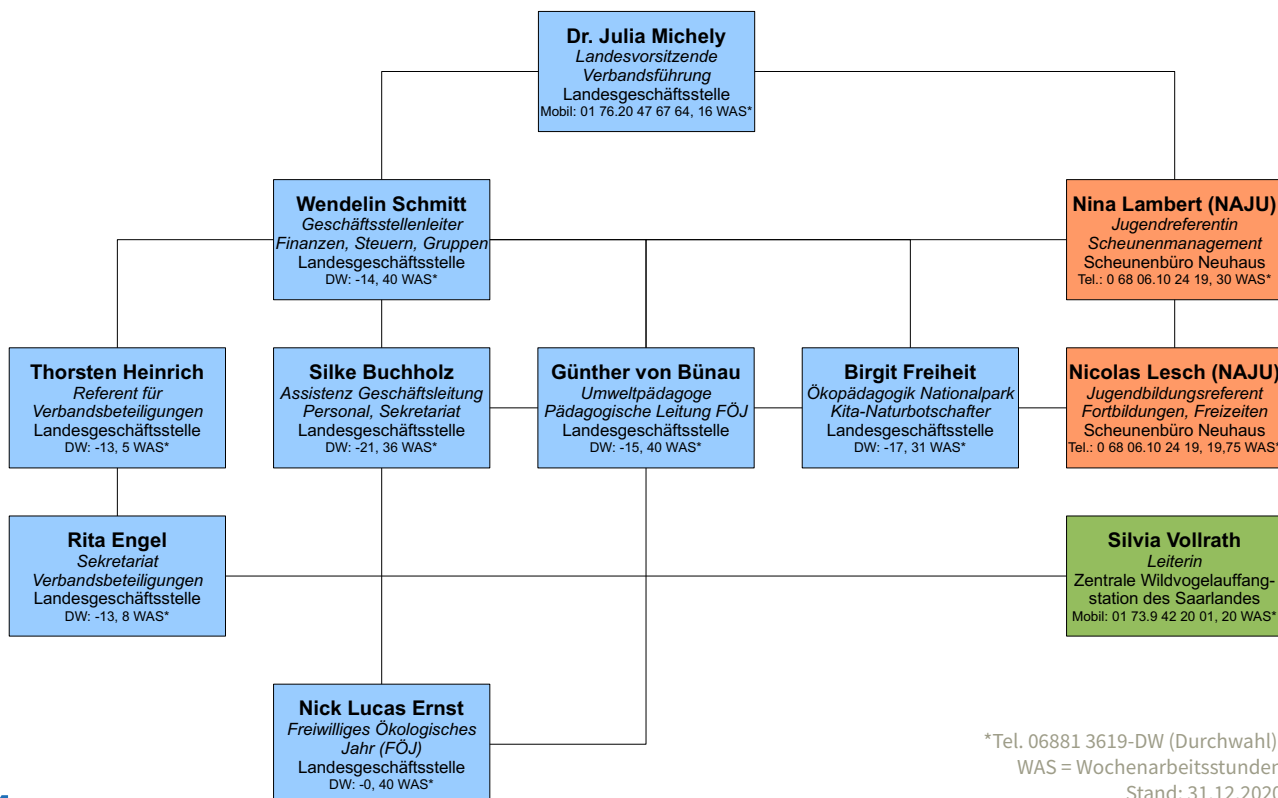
Dr. Julia Michely
Landesvorsitzende
Verbandsführung
Landesgeschäftsstelle
Mobil: 01 76.20 47 67 64, 16 WAS*

Wendelin Schmitt
Geschäftsstellenleiter
Finanzen, Steuern, Gruppen
Landesgeschäftsstelle
DW: -14, 40 WAS*

Nina Lambert (NAJU)
Jugendreferentin
Scheunenmanagement
Scheunenbüro Neuhaus
Tel.: 0 68 06.10 24 19, 30 WAS*

Thorsten Heinrich
Referent für
Verbandsbeteiligungen
Landesgeschäftsstelle
DW: -13, 5 WAS*

Silke Buchholz
Assistenz Geschäftsleitung
Personal, Sekretariat
Landesgeschäftsstelle
DW: -21, 36 WAS*

Günther von Bünau
Umweltpädagoge
Pädagogische Leitung FÖJ
Landesgeschäftsstelle
DW: -15, 40 WAS*

Birgit Freiheit
Ökopädagogik Nationalpark
Kita-Naturbotschafter
Landesgeschäftsstelle
DW: -17, 31 WAS*

Nicolas Lesch (NAJU)
Jugendbildungsreferent
Fortbildungen, Freizeiten
Scheunenbüro Neuhaus
Tel.: 0 68 06.10 24 19, 19,75 WAS*

Rita Engel
Sekretariat
Verbandsbeteiligungen
Landesgeschäftsstelle
DW: -13, 8 WAS*

Silvia Vollrath
Leiterin
Zentrale Wildvogelauffangstation des Saarlandes
Mobil: 01 73.9 42 20 01, 20 WAS*

Nick Lucas Ernst
Freiwilliges Ökologisches
Jahr (FÖJ)
Landesgeschäftsstelle
DW: -0, 40 WAS*

*Tel. 06881 3619-DW (Durchwahl)
WAS = Wochenarbeitsstunden
Stand: 31.12.2020